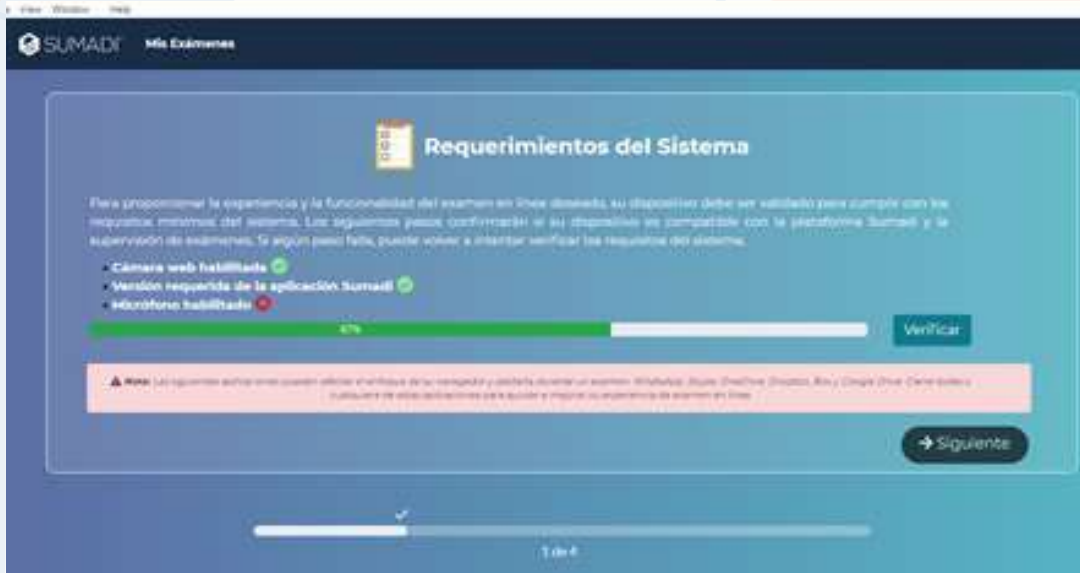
View Window Help

SUMADI Mis Exámenes

Requerimientos del Sistema

Para proporcionar la experiencia y la funcionalidad del examen en línea deseada, su dispositivo debe ser validado para cumplir con los requisitos mínimos del sistema. Los siguientes pasos confirmarán si su dispositivo es compatible con la plataforma Sumadi y la supervisión de exámenes. Si algún paso falla, puede volver a intentar verificar los requisitos del sistema.

- Cámara web habilitada
- Versión requerida de la aplicación Sumadi
- Micrófono habilitado

67%

Verificar

Nota: Las siguientes aplicaciones pueden afectar el enfoque de su navegador y pantalla durante un examen: WhatsApp, Skype, OneDrive, Dropbox, Box y Google Drive. Cierre todas o cualquiera de estas aplicaciones para ayudar a mejorar su experiencia de examen en línea.

→ Siguiente

1 de 4